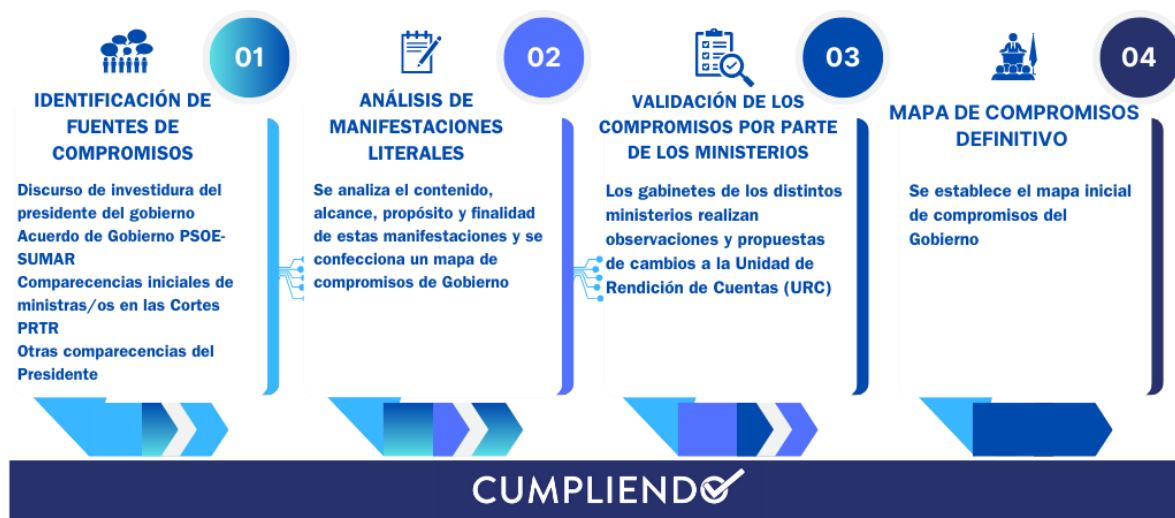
01

IDENTIFICACIÓN DE FUENTES DE COMPROMISOS

Discurso de investidura del presidente del gobierno
Acuerdo de Gobierno PSOE-SUMAR
Comparecencias iniciales de ministras/os en las Cortes
PRTR
Otras comparecencias del Presidente

02

ANÁLISIS DE MANIFESTACIONES LITERALES

Se analiza el contenido, alcance, propósito y finalidad de estas manifestaciones y se confecciona un mapa de compromisos de Gobierno

03

VALIDACIÓN DE LOS COMPROMISOS POR PARTE DE LOS MINISTERIOS

Los gabinetes de los distintos ministerios realizan observaciones y propuestas de cambios a la Unidad de Rendición de Cuentas (URC)

04

MAPA DE COMPROMISOS DEFINITIVO

Se establece el mapa inicial de compromisos del Gobierno

CUMPLIENDO